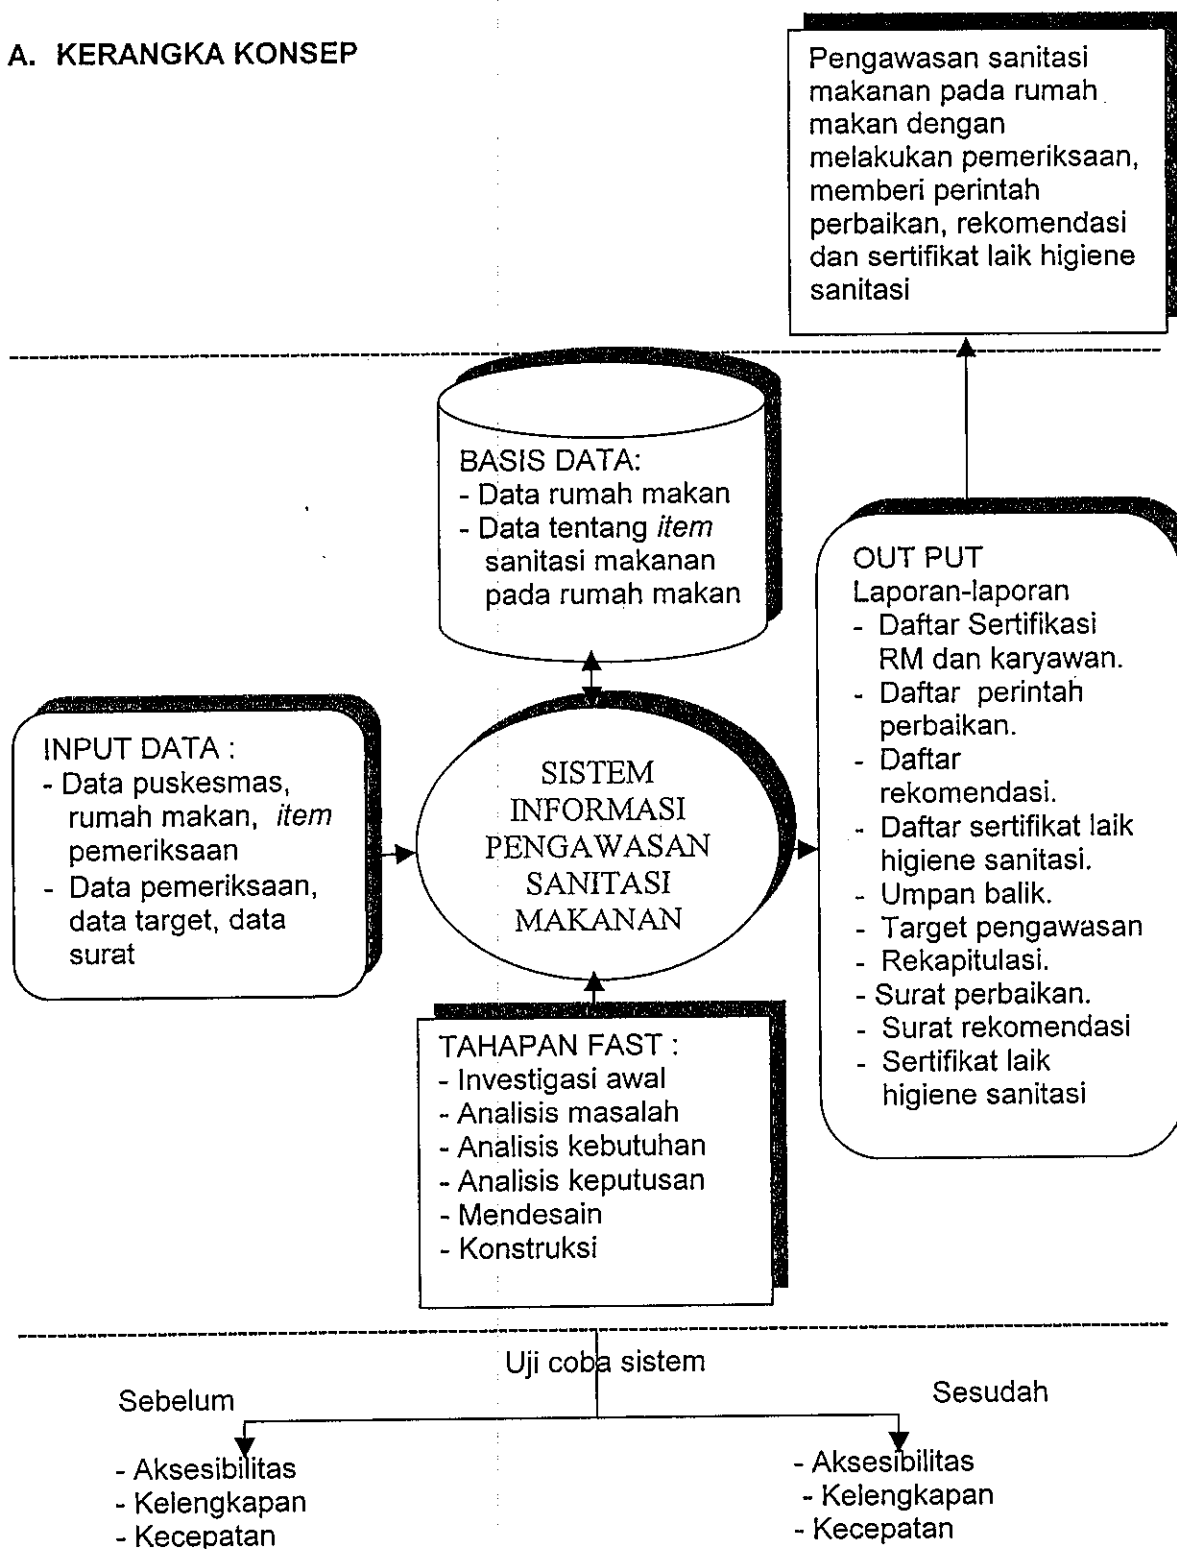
A. KERANGKA KONSEP

Pengawasan sanitasi makanan pada rumah makan dengan melakukan pemeriksaan, memberi perintah perbaikan, rekomendasi dan sertifikat laik higiene sanitasi

BASIS DATA:
- Data rumah makan
- Data tentang *item* sanitasi makanan pada rumah makan

OUT PUT
Laporan-laporan
- Daftar Sertifikasi RM dan karyawan.
- Daftar perintah perbaikan.
- Daftar rekomendasi.
- Daftar sertifikat laik higiene sanitasi.
- Umpan balik.
- Target pengawasan
- Rekapitulasi.
- Surat perbaikan.
- Surat rekomendasi
- Sertifikat laik higiene sanitasi

INPUT DATA :
- Data puskesmas, rumah makan, *item* pemeriksaan
- Data pemeriksaan, data target, data surat

SISTEM INFORMASI PENGAWASAN SANITASI MAKANAN

TAHAPAN FAST :
- Investigasi awal
- Analisis masalah
- Analisis kebutuhan
- Analisis keputusan
- Mendesain
- Konstruksi

Uji coba sistem

Sebelum
- Aksesibilitas
- Kelengkapan
- Kecepatan

Sesudah
- Aksesibilitas
- Kelengkapan
- Kecepatan